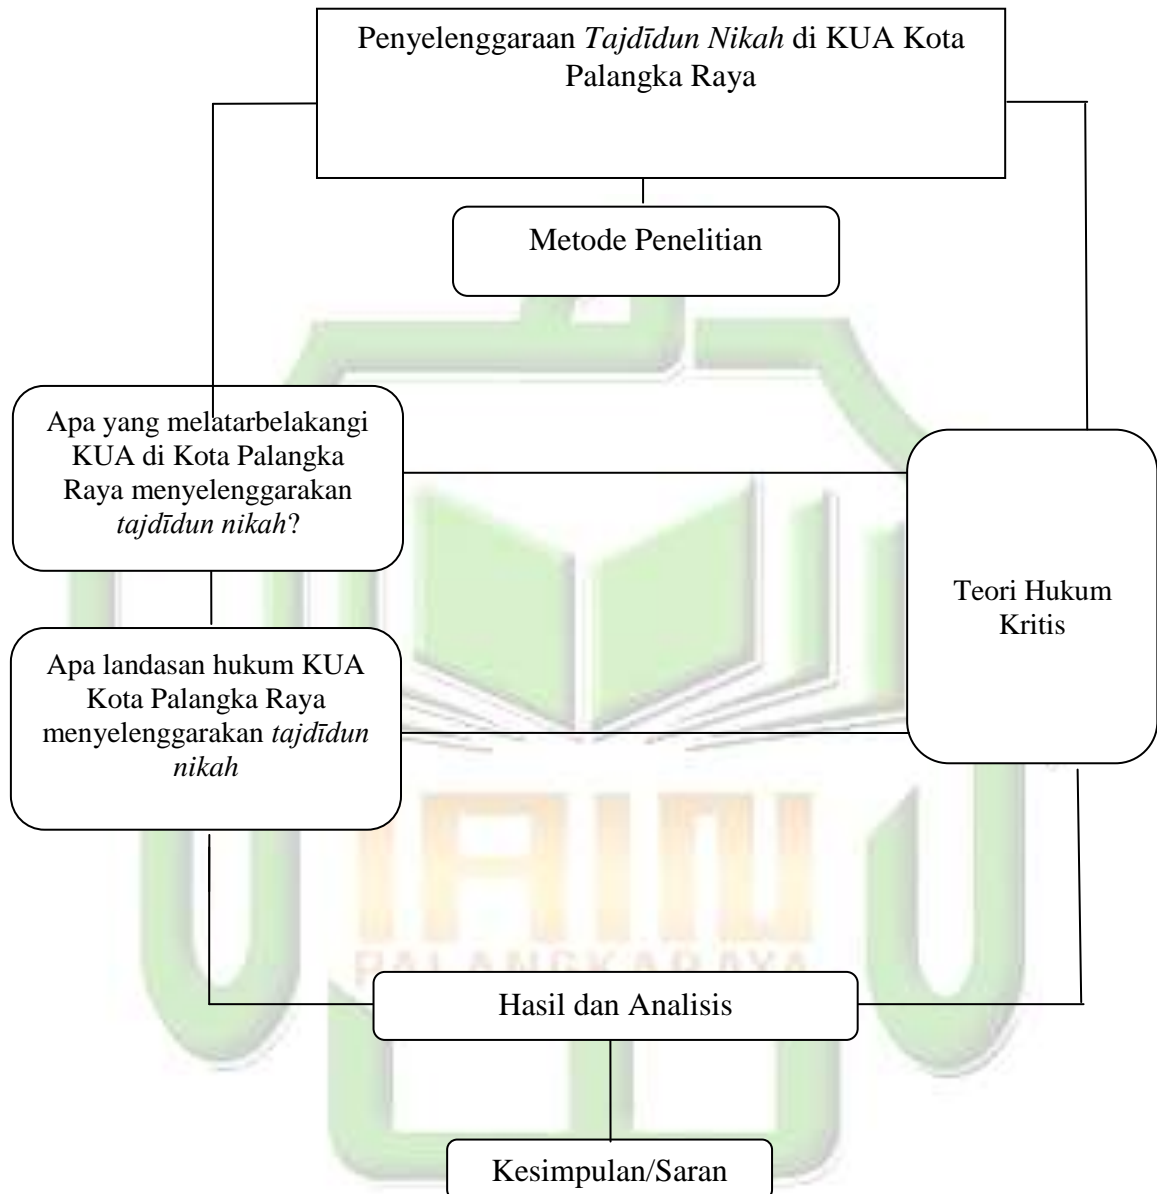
Penyelenggaraan *Tajdīdun Nikah* di KUA Kota Palangka Raya

Metode Penelitian

Apa yang melatarbelakangi KUA di Kota Palangka Raya menyelenggarakan *tajdīdun nikah*?

Apa landasan hukum KUA Kota Palangka Raya menyelenggarakan *tajdīdun nikah*

Teori Hukum Kritis

IAIN
PALANGKARAYA

Hasil dan Analisis

Kesimpulan/Saran